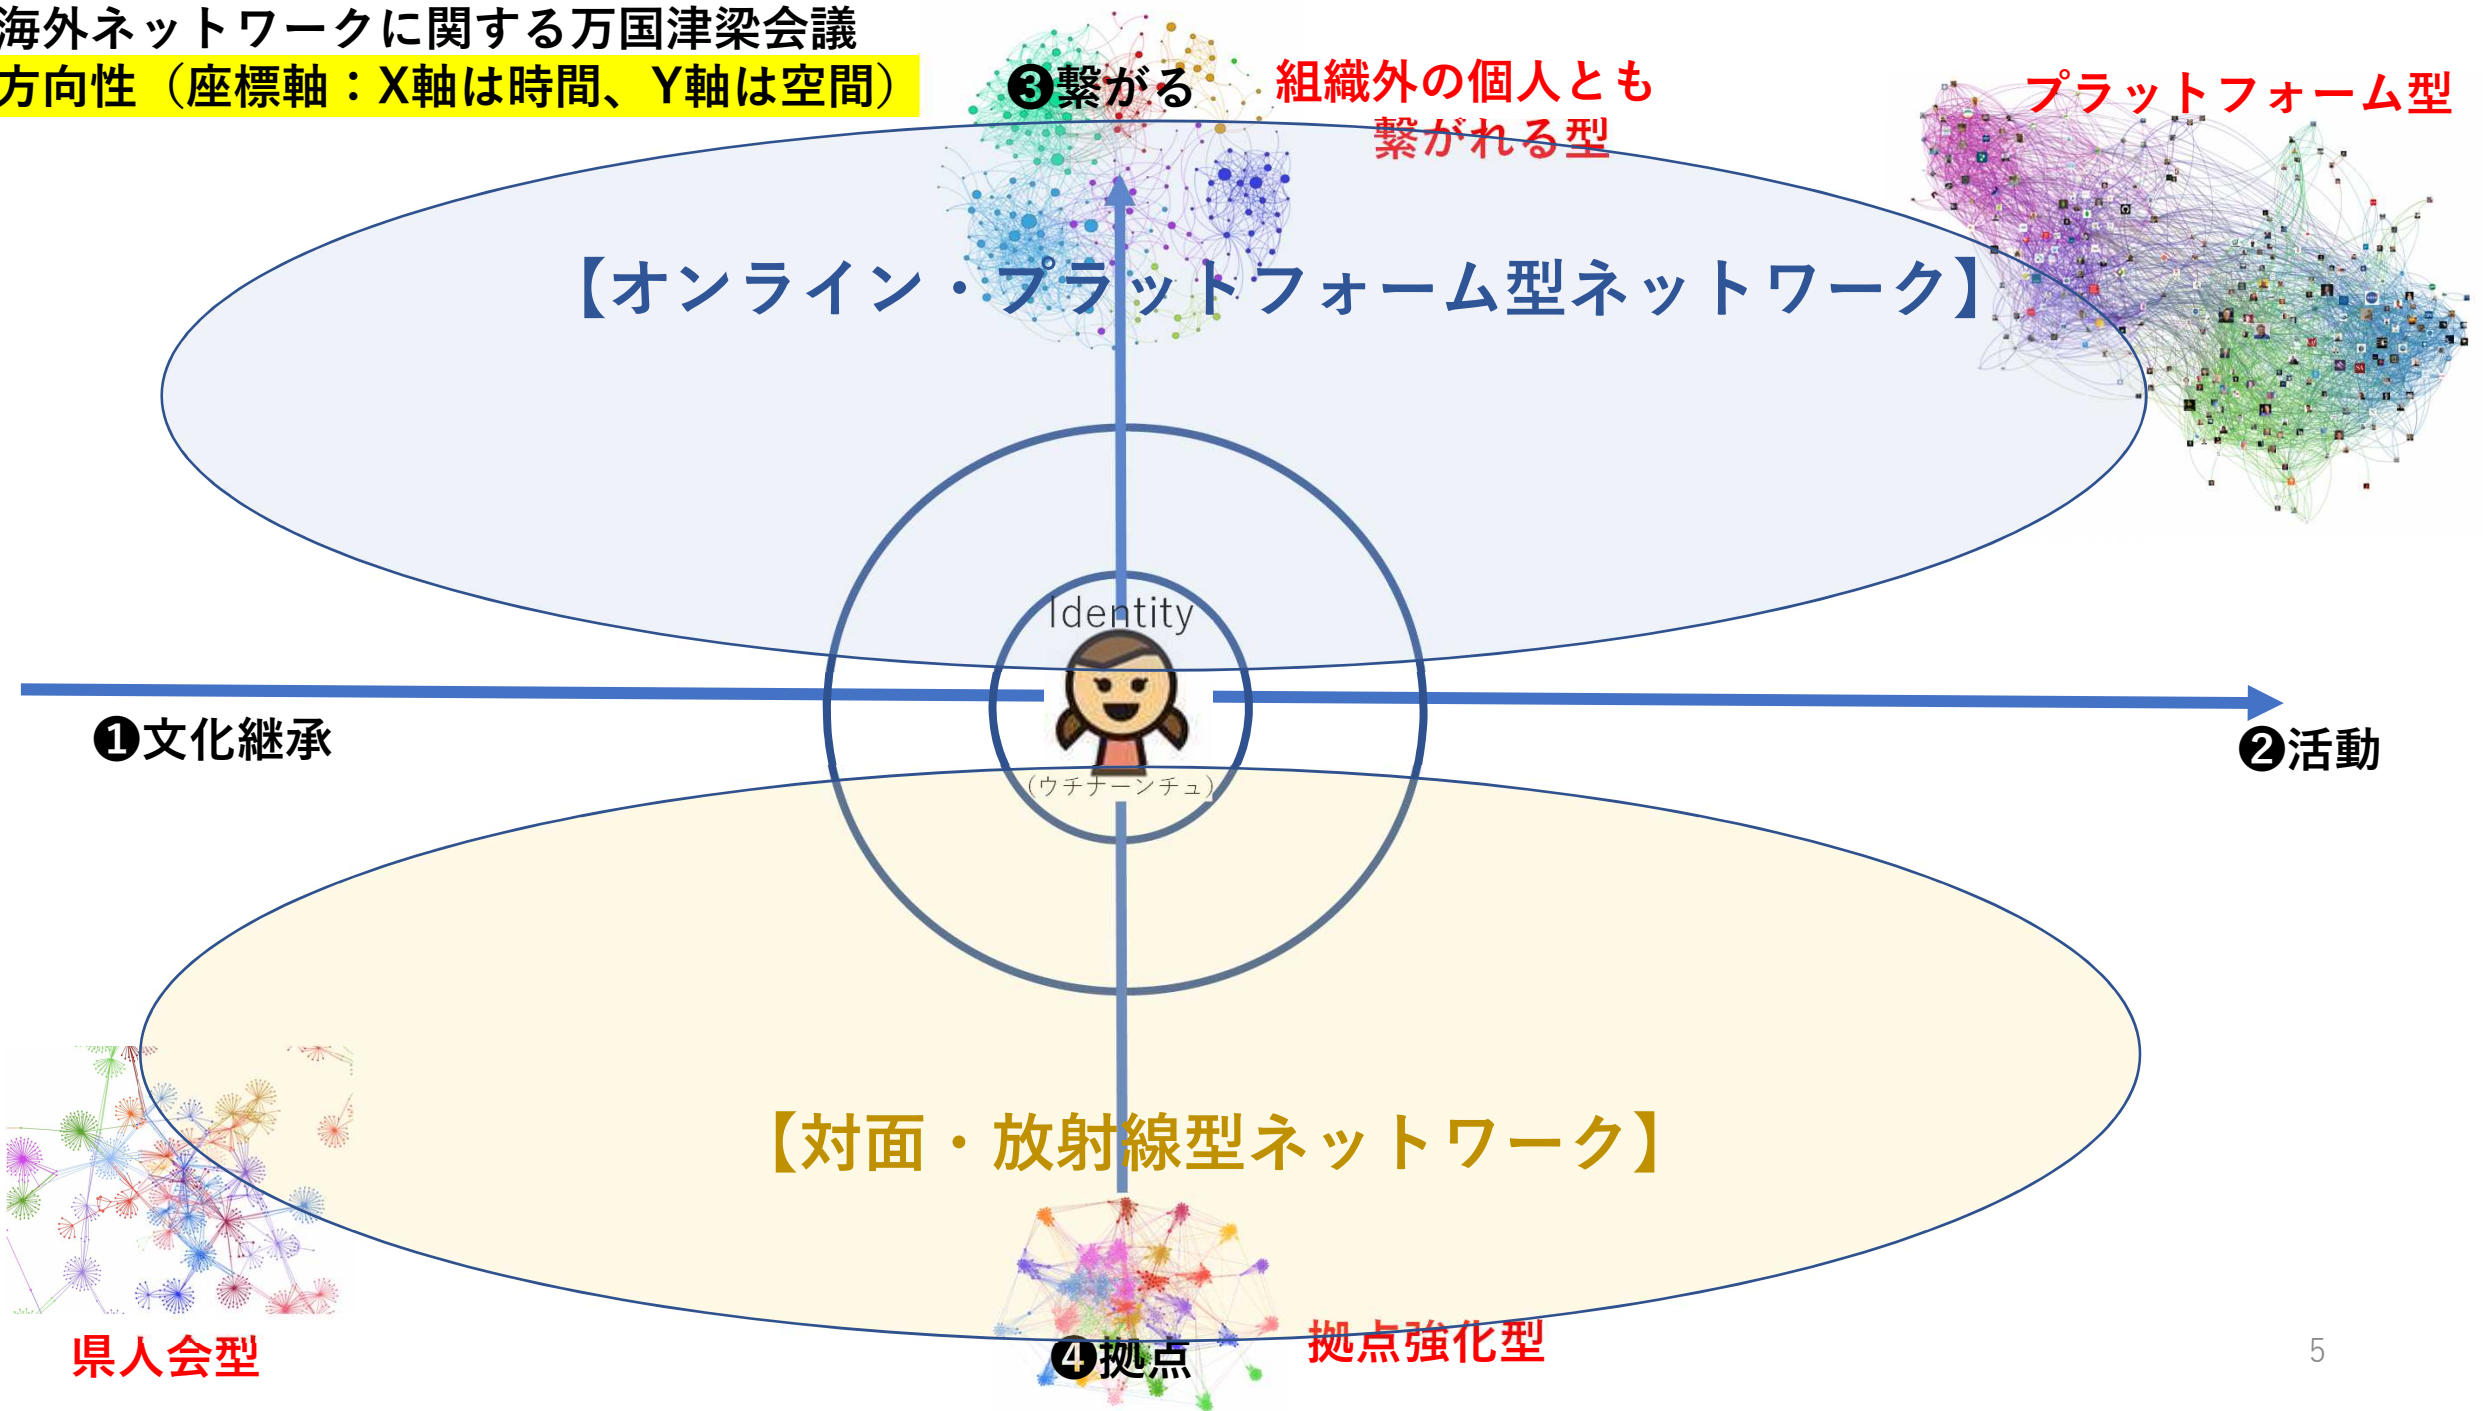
海外ネットワークに関する万国津梁会議
方向性（座標軸：X軸は時間、Y軸は空間）

❸繋がる

組織外の個人とも繋がれる型

プラットフォーム型

【オンライン・プラットフォーム型ネットワーク】

Identity

❶文化継承

❷活動

（ウチナーンチュ）

【対面・放射線型ネットワーク】

県人会型

❹拠点

拠点強化型

5